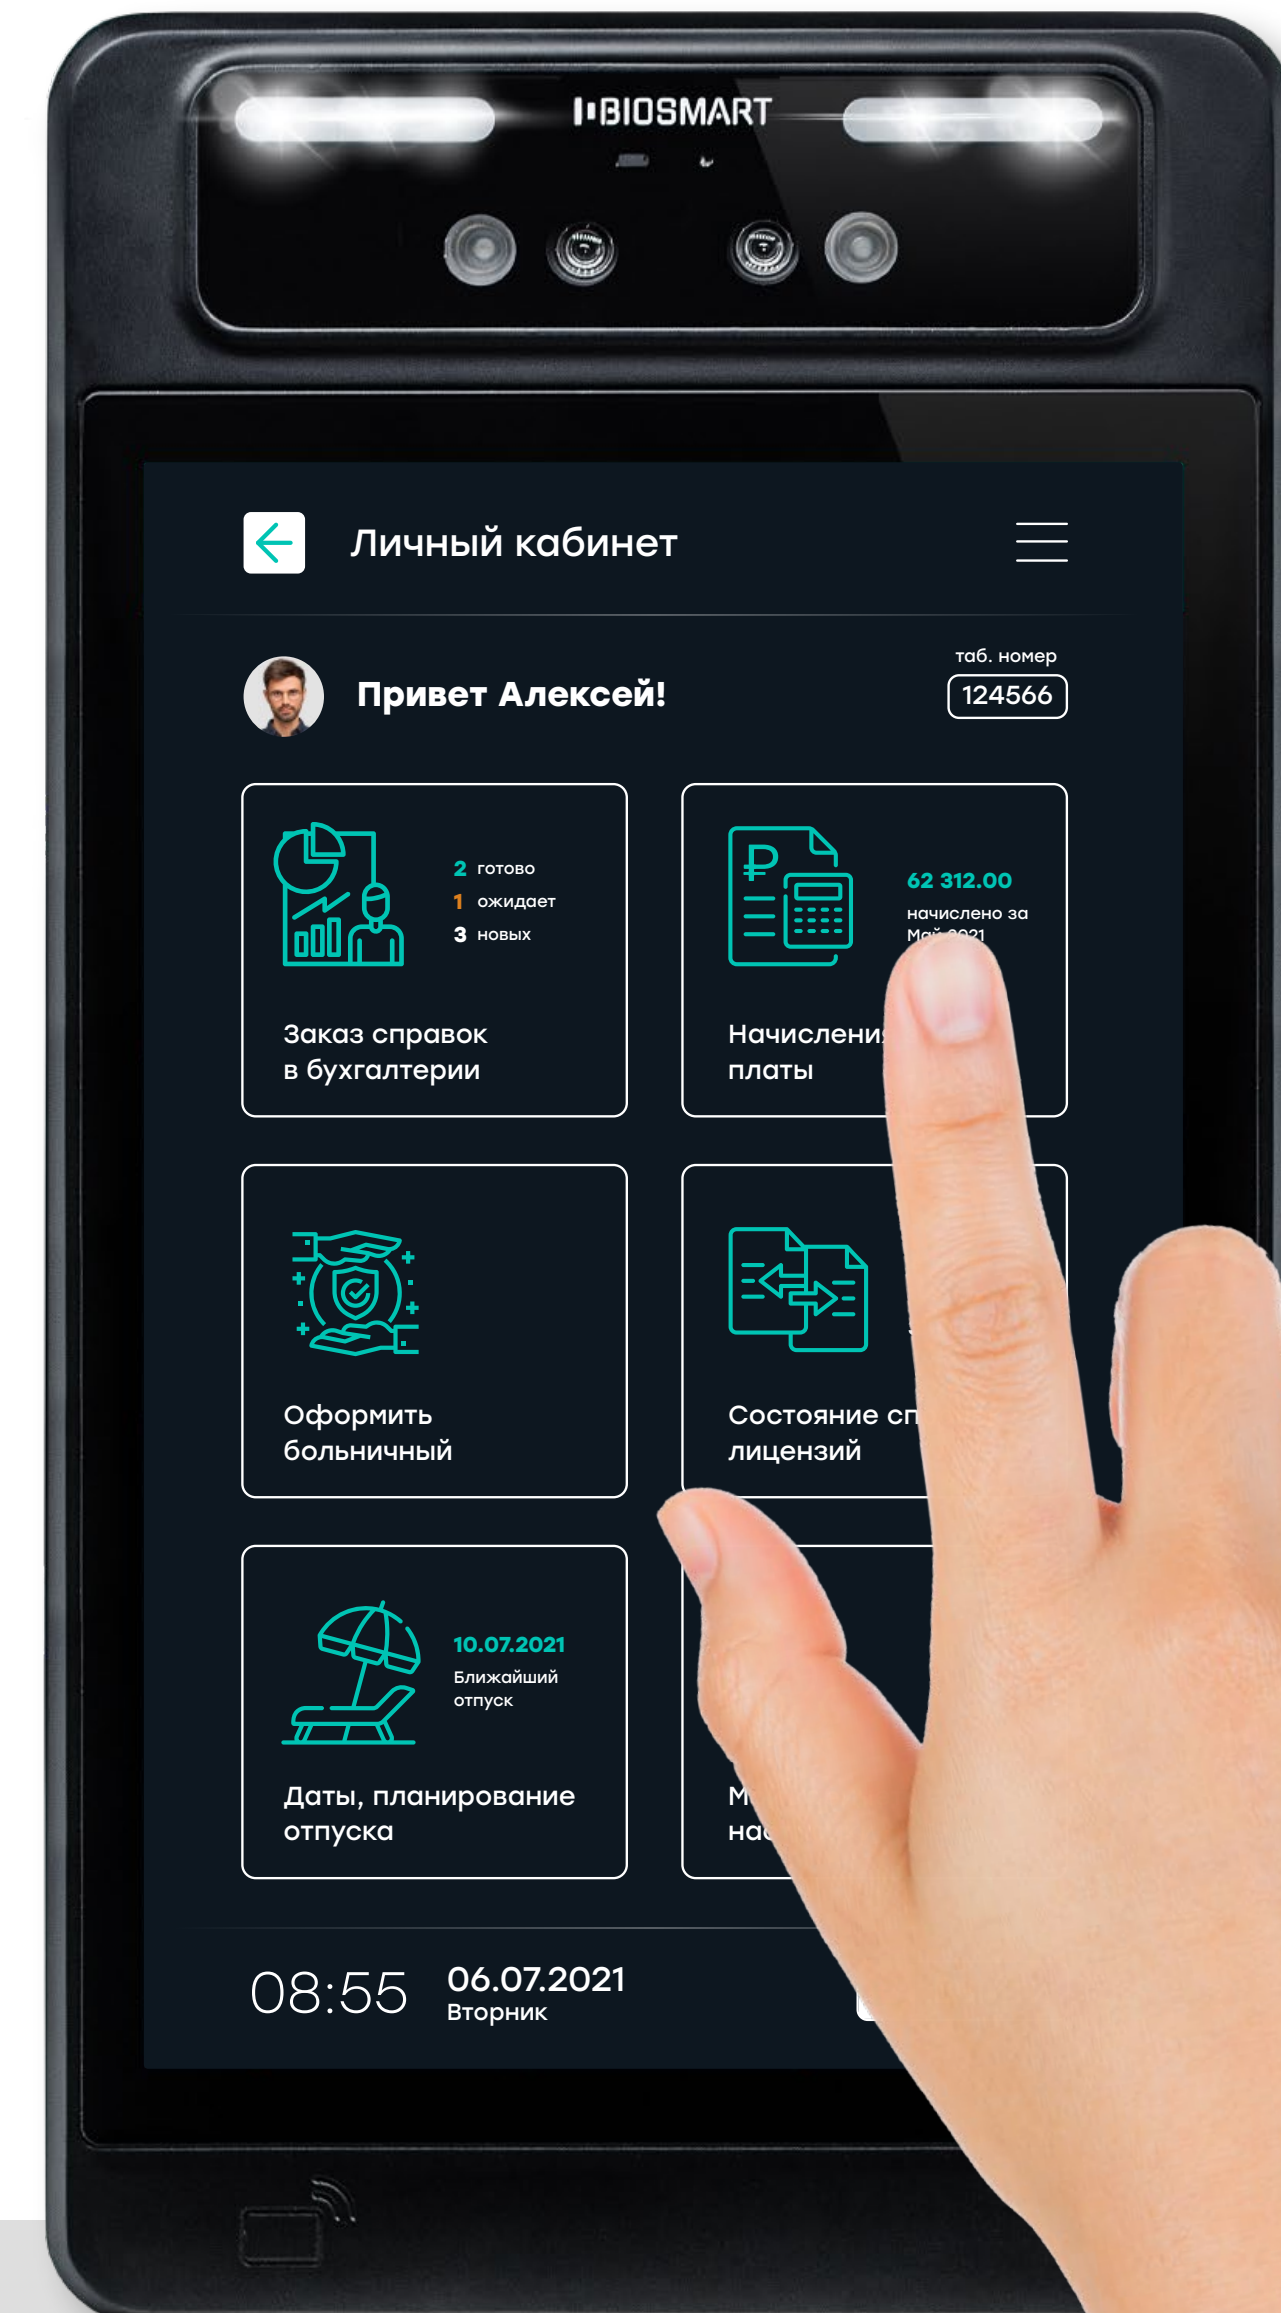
BIOSMART

Личный кабинет

Привет Алексей!

таб. номер
124566

2 готово
1 ожидает
3 новых

Заказ справок в бухгалтерии

62 312.00
начислено за Май 2021

Начислени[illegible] платы

Оформить больничный

Состояние с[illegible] лицензий

10.07.2021
Ближайший отпуск

Даты, планирование отпуска

М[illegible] на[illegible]

08:55

06.07.2021
Вторник